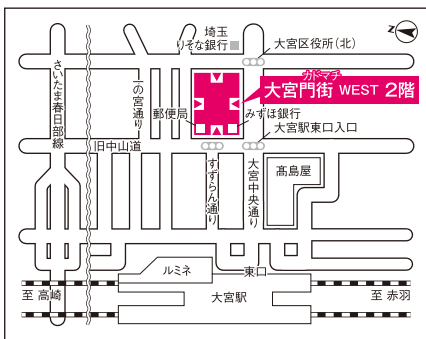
埼玉りそな銀行

大宮区役所(北)

カドマチ
大宮門街 WEST 2階

さいたま春日部線

一の宮通り

郵便局

みずほ銀行

大宮駅東口入口

旧中山道

すずらん通り

大宮中央通り

高島屋

ルミネ

東口

大宮駅

至 高崎

至 赤羽

N